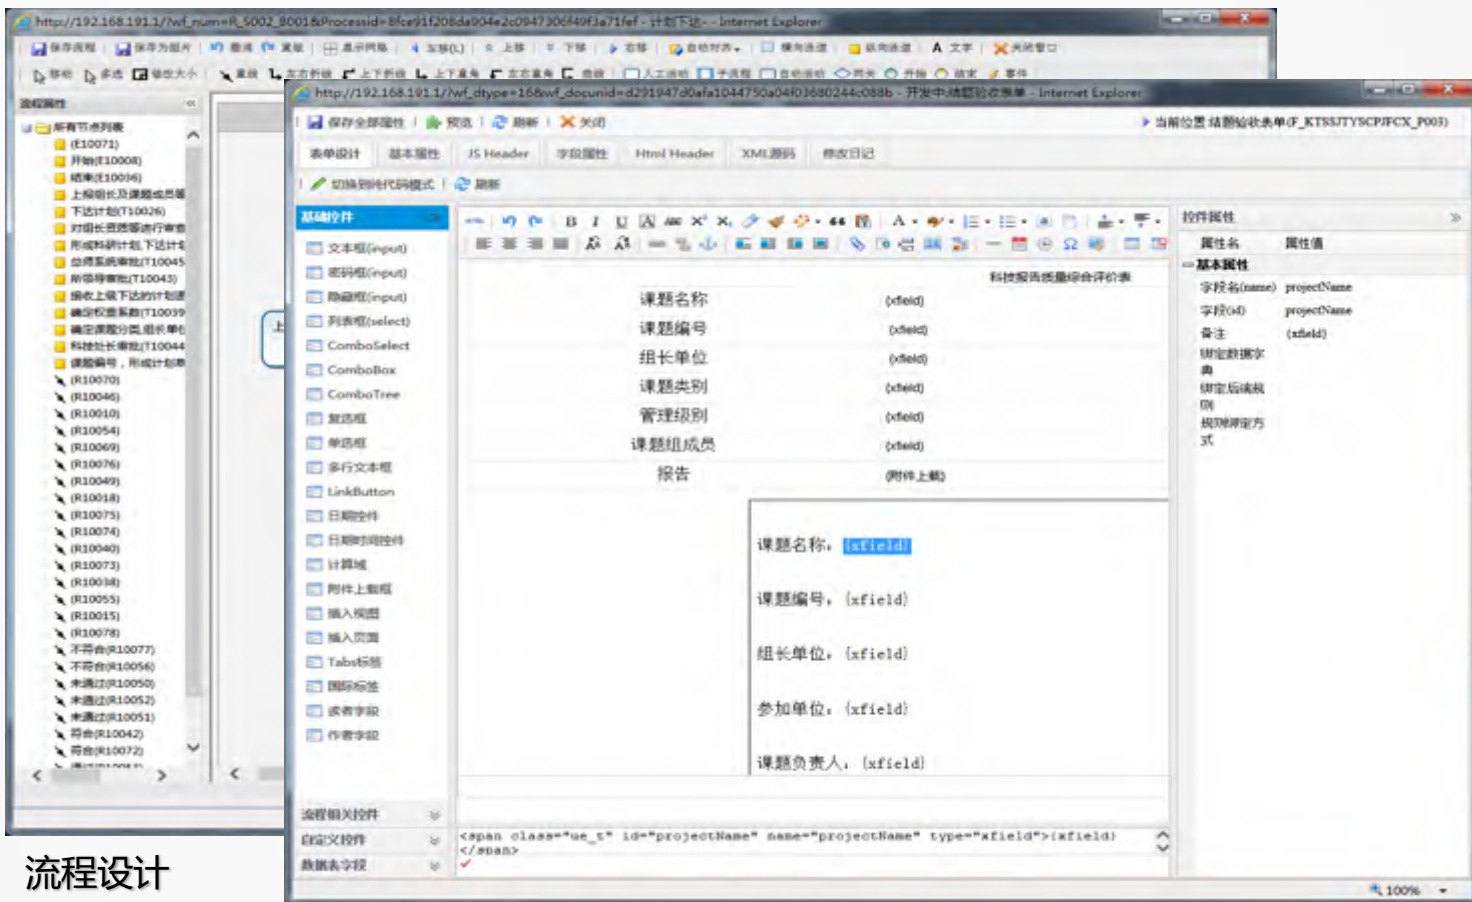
http://192.168.191.1/wf_num=R_S002_B001&Processid=8fce91f208da904e2c0947306f49f3a71fef - 计划下达 - Internet Explorer

保存流程 保存为图片 撤消 重做 显示网格 放大(L) 上移 下移 右移 自动对齐 横向连道 纵向连道 文字 关闭窗口

移动 多选 修改大小 直线 左右折线 上下折线 上下直角 左右直角 曲线 人工活动 子流程 自动活动 网关 开始 结束 事件

流程属性

所有节点列表
(E10071)
开始(E10008)
结束(E10036)
上报组长及课题成员
下达计划(T10026)
对组长项目提交行审查
形成科研计划,下达计划
总师系统审批(T10045
所领导审批(T10043)
接收上级下达的计划
确定权重系数(T10039
确定课题分类,组长单位
科技处长审批(T10044
课题编号,形成计划单
(R10070)
(R10046)
(R10010)
(R10054)
(R10069)
(R10076)
(R10049)
(R10018)
(R10075)
(R10074)
(R10040)
(R10073)
(R10038)
(R10055)
(R10015)
(R10078)
不符合(R10077)
不符合(R10056)
未通过(R10050)
未通过(R10052)
未通过(R10051)
符合(R10042)
符合(R10072)
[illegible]

http://192.168.191.1/wf_dtype=16&wf_docunid=d291947d0afa1044750a04f03680244c088b - 开发中:结题验收表单 - Internet Explorer

保存全部属性 预览 刷新 关闭
当前位置:结题验收表单(F_KTSSJTYSCPJFCX_P003)

表单设计 基本属性 JS Header 字段属性 Html Header XML源码 修改日记

切换到纯代码模式 刷新

基础控件
文本框(input)
密码框(input)
隐藏框(input)
列表框(select)
ComboSelect
ComboBox
ComboTree
复选框
单选框
多行文本框
LinkButton
日期控件
日期时间控件
计算域
附件上传框
插入视图
插入页面
Tabs标签
图标标签
读者字段
作者字段

流程相关控件
自定义控件
数据表字段

科技报告质量综合评价表

| 课题名称 | (xfield) |
|---|---|
| 课题编号 | (xfield) |
| 组长单位 | (xfield) |
| 课题类别 | (xfield) |
| 管理级别 | (xfield) |
| 课题组成员 | (xfield) |
| 报告 | (附件上载) |

课题名称: {xfield}

课题编号: {xfield}

组长单位: {xfield}

参加单位: {xfield}

课题负责人: {xfield}

<span class="ue_t" id="projectName" name="projectName" type="xfield">{xfield}</span>

控件属性
属性名 属性值
基本属性
字段名(name) projectName
字段(id) projectName
备注 {xfield}
绑定数据字典
绑定后缀耗例
规则审定方式

100%

流程设计